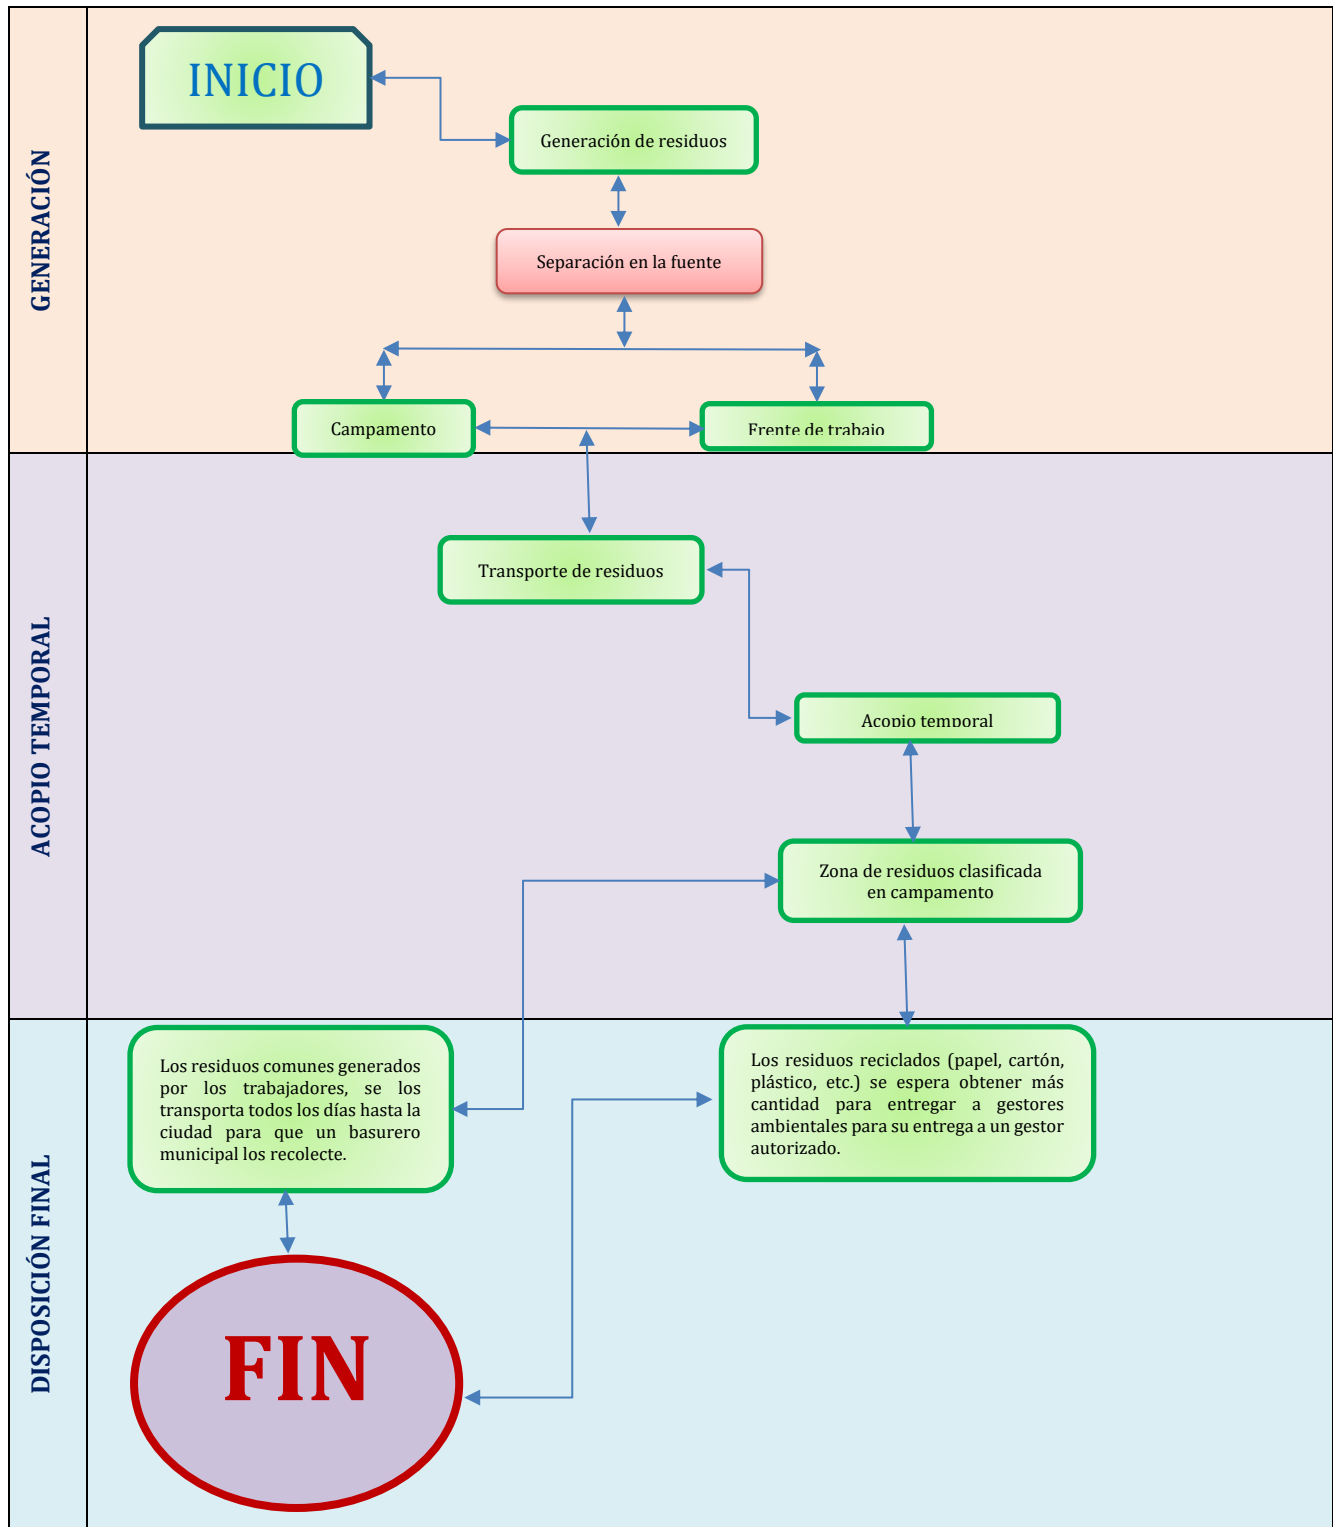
GENERACIÓN

INICIO

Generación de residuos

Separación en la fuente

Campamento

Frente de trabajo

ACOPIO TEMPORAL

Transporte de residuos

Acopio temporal

Zona de residuos clasificada en campamento

DISPOSICIÓN FINAL

Los residuos comunes generados por los trabajadores, se los transporta todos los días hasta la ciudad para que un basurero municipal los recolecte.

Los residuos reciclados (papel, cartón, plástico, etc.) se espera obtener más cantidad para entregar a gestores ambientales para su entrega a un gestor autorizado.

FIN